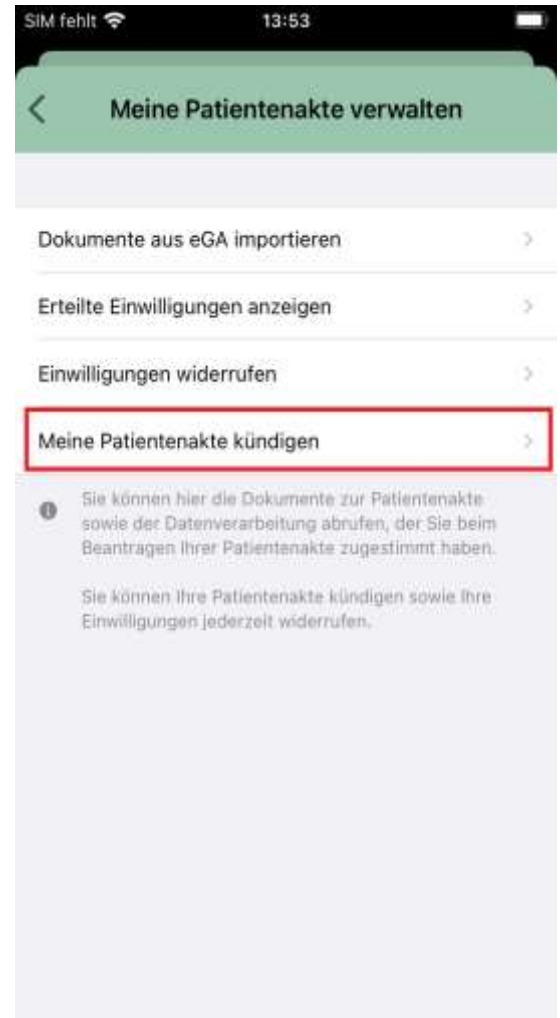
SIM fehlt 13:53

Meine Patientenakte verwalten

Dokumente aus eGA importieren

Erteilte Einwilligungen anzeigen

Einwilligungen widerrufen

Meine Patientenakte kündigen

Sie können hier die Dokumente zur Patientenakte sowie der Datenverarbeitung abrufen, der Sie beim Beantragen Ihrer Patientenakte zugestimmt haben.

Sie können Ihre Patientenakte kündigen sowie Ihre Einwilligungen jederzeit widerrufen.